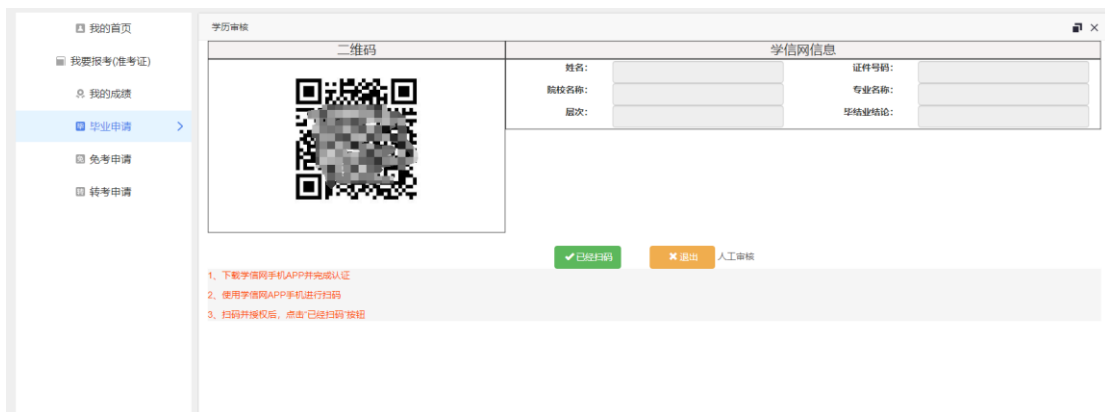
我的首页
我要报考(准考证)
我的成绩
毕业申请
免考申请
转考申请

学历审核

| 二维码 | 学信网信息 |
|---|---|

| 姓名: | | 证件号码: | |
|---|---|---|---|
| 院校名称: | | 专业名称: | |
| 层次: | | 毕结业结论: | |

已经扫码
退出
人工审核

1、下载学信网手机APP并完成认证
2、使用学信网APP手机进行扫码
3、扫码并授权后，点击"已经扫码"按钮